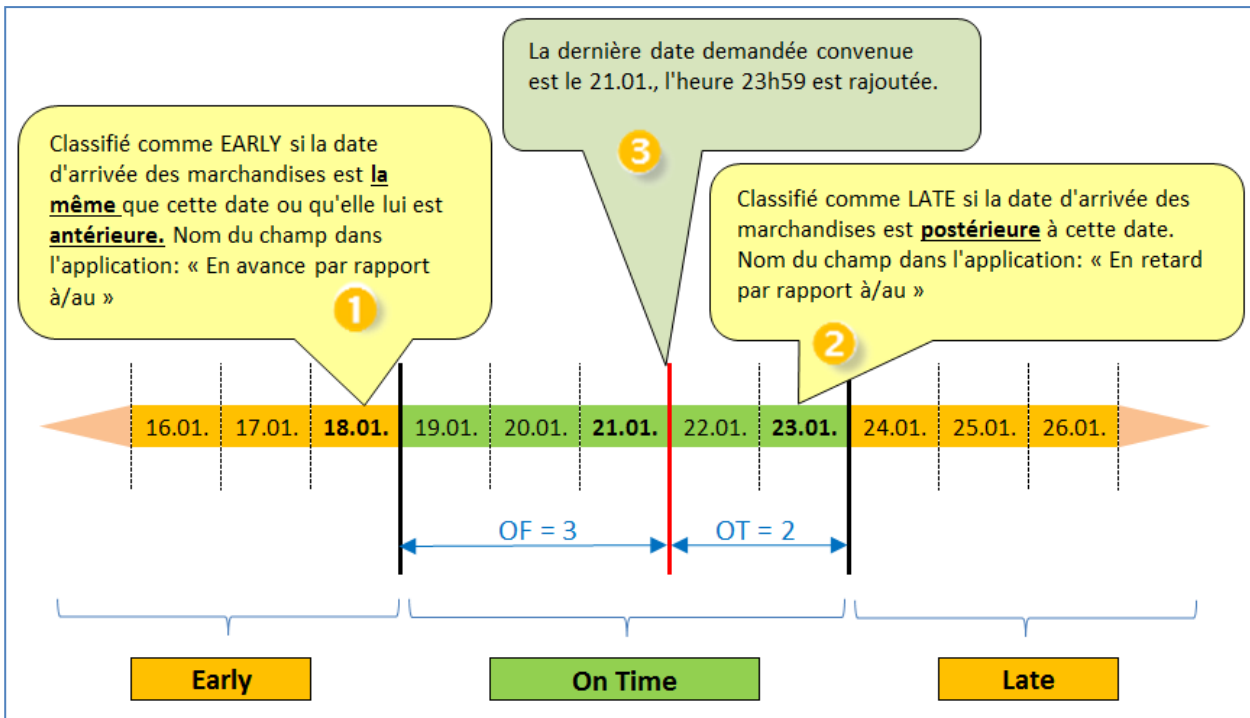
La dernière date demandée convenue est le 21.01., l'heure 23h59 est rajoutée.

3

Classifié comme EARLY si la date d'arrivée des marchandises est **la même** que cette date ou qu'elle lui est **antérieure.** Nom du champ dans l'application: « En avance par rapport à/au »

1

Classifié comme LATE si la date d'arrivée des marchandises est **postérieure** à cette date. Nom du champ dans l'application: « En retard par rapport à/au »

2

16.01. 17.01. **18.01.** 19.01. 20.01. **21.01.** 22.01. **23.01.** 24.01. 25.01. 26.01.

OF = 3

OT = 2

Early

On Time

Late